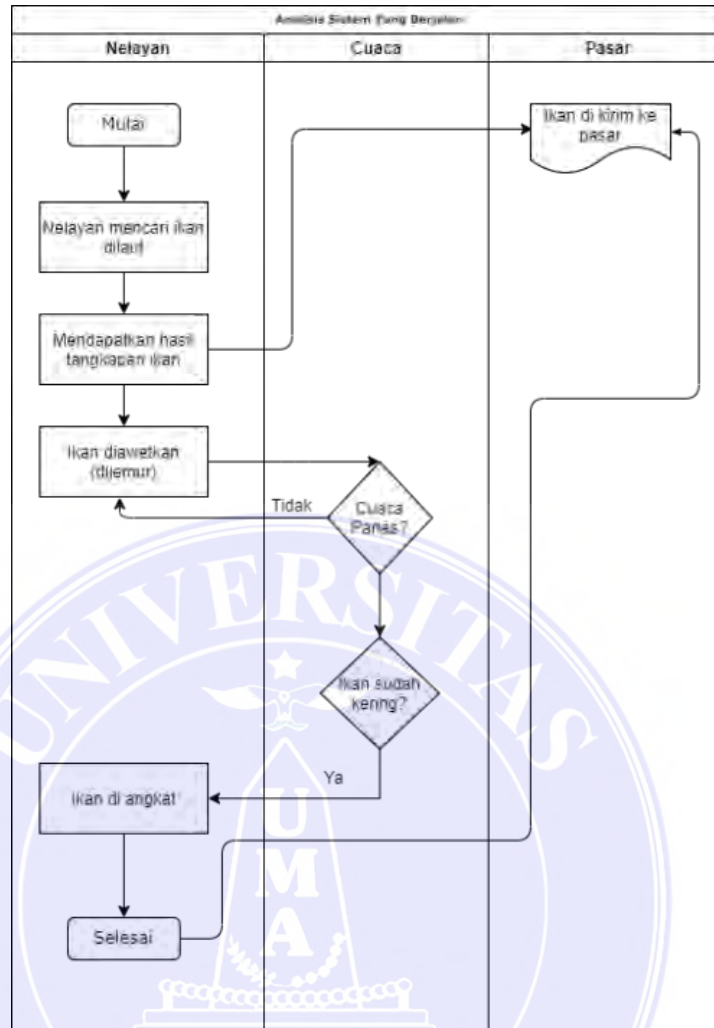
Analisis Sistem Yang Berjalan

| Nelayan | Cuaca | Pasar |
|---|---|---|

Mulai

Nelayan mencari ikan dilaut

Mendapatkan hasil tangkapan ikan

Ikan diawetkan (dijemur)

Ikan di angkat

Selesai

Tidak

Cuaca Panas?

Ikan sudah kering?

Ya

Ikan di kirim ke pasar

UNIVERSITAS

U M A